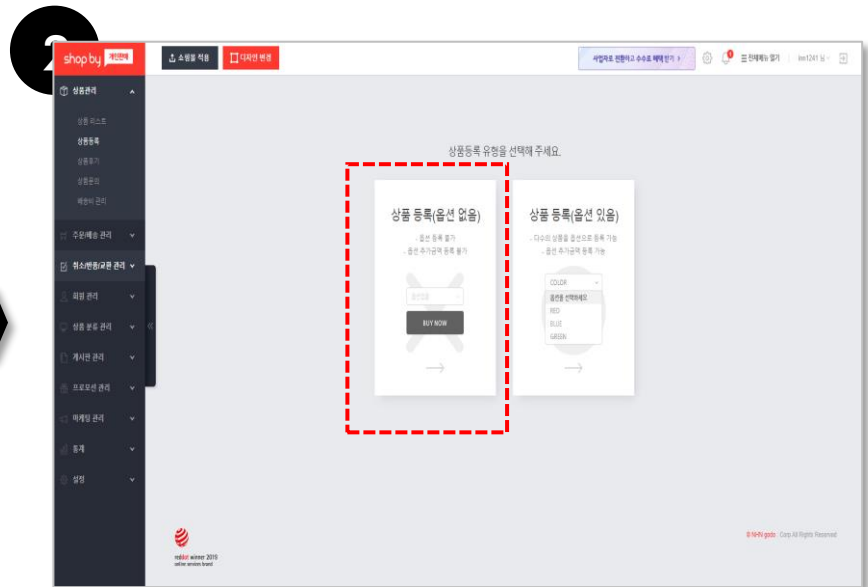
2

shop by 개인판매

쇼핑몰 적용

디자인 변경

사업자로 전환하고 수수료 혜택 받기 >

전체메뉴 열기

imr1241 님

상품관리

상품 리스트

상품등록

상품후기

상품문의

배송비 관리

주문/배송 관리

취소/반품/교환 관리

회원 관리

상품 분류 관리

게시판 관리

프로모션 관리

마케팅 관리

통계

설정

상품등록 유형을 선택해 주세요.

상품 등록(옵션 없음)

- 옵션 등록 불가

- 옵션 추가금액 등록 불가

옵션없음

BUY NOW

상품 등록(옵션 있음)

- 다수의 상품을 옵션으로 등록 가능

- 옵션 추가금액 등록 가능

COLOR

옵션을 선택하세요

RED

BLUE

GREEN

reddot winner 2019

online services brand

© NHN godo Corp All Rights Reserved